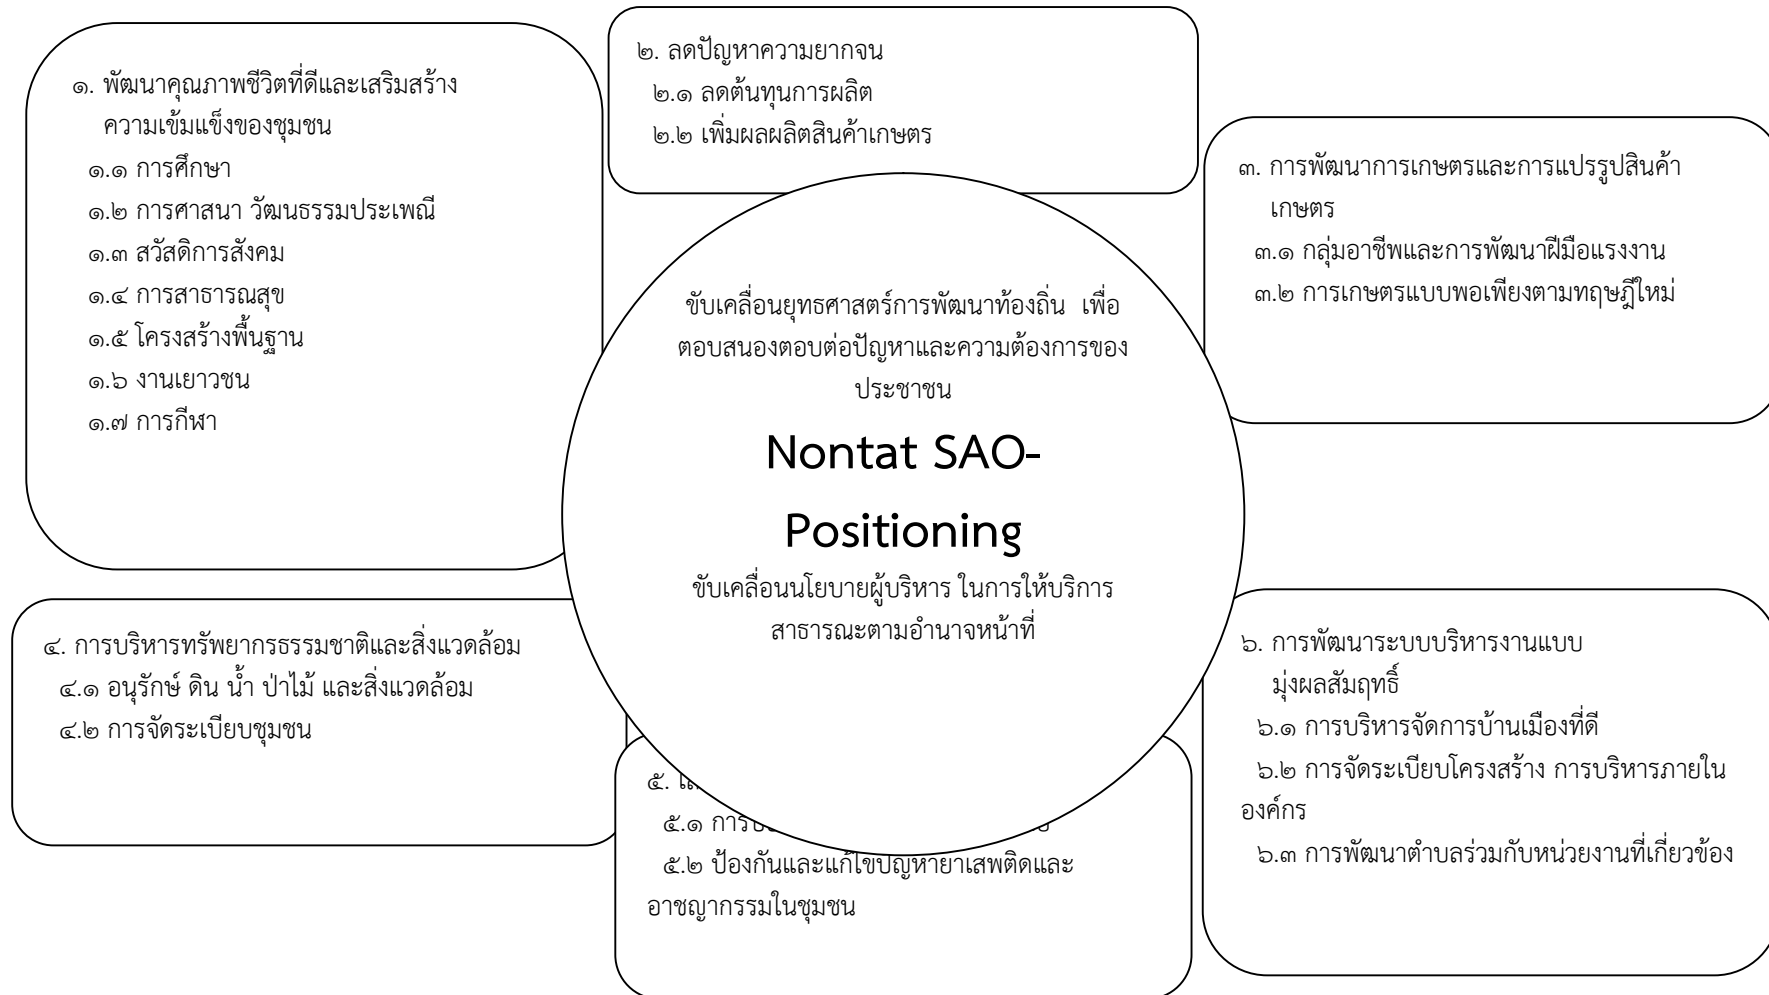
๑. พัฒนาคุณภาพชีวิตที่ดีและเสริมสร้างความเข้มแข็งของชุมชน
๑.๑ การศึกษา
๑.๒ การศาสนา วัฒนธรรมประเพณี
๑.๓ สวัสดิการสังคม
๑.๔ การสาธารณสุข
๑.๕ โครงสร้างพื้นฐาน
๑.๖ งานเยาวชน
๑.๗ การกีฬา

๒. ลดปัญหาความยากจน
๒.๑ ลดต้นทุนการผลิต
๒.๒ เพิ่มผลผลิตสินค้าเกษตร

๓. การพัฒนาการเกษตรและการแปรรูปสินค้าเกษตร
๓.๑ กลุ่มอาชีพและการพัฒนาฝีมือแรงงาน
๓.๒ การเกษตรแบบพอเพียงตามทฤษฎีใหม่

ขับเคลื่อนยุทธศาสตร์การพัฒนาท้องถิ่น เพื่อตอบสนองตอบต่อปัญหาและความต้องการของประชาชน

Nontat SAO-Positioning

ขับเคลื่อนนโยบายผู้บริหาร ในการให้บริการสาธารณะตามอำนาจหน้าที่

๔. การบริหารทรัพยากรธรรมชาติและสิ่งแวดล้อม
๔.๑ อนุรักษ์ ดิน น้ำ ป่าไม้ และสิ่งแวดล้อม
๔.๒ การจัดระเบียบชุมชน

๕. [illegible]
๕.๑ การ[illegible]
๕.๒ ป้องกันและแก้ไขปัญหายาเสพติดและอาชญากรรมในชุมชน

๖. การพัฒนาระบบบริหารงานแบบมุ่งผลสัมฤทธิ์
๖.๑ การบริหารจัดการบ้านเมืองที่ดี
๖.๒ การจัดระเบียบโครงสร้าง การบริหารภายในองค์กร
๖.๓ การพัฒนาตำบลร่วมกับหน่วยงานที่เกี่ยวข้อง